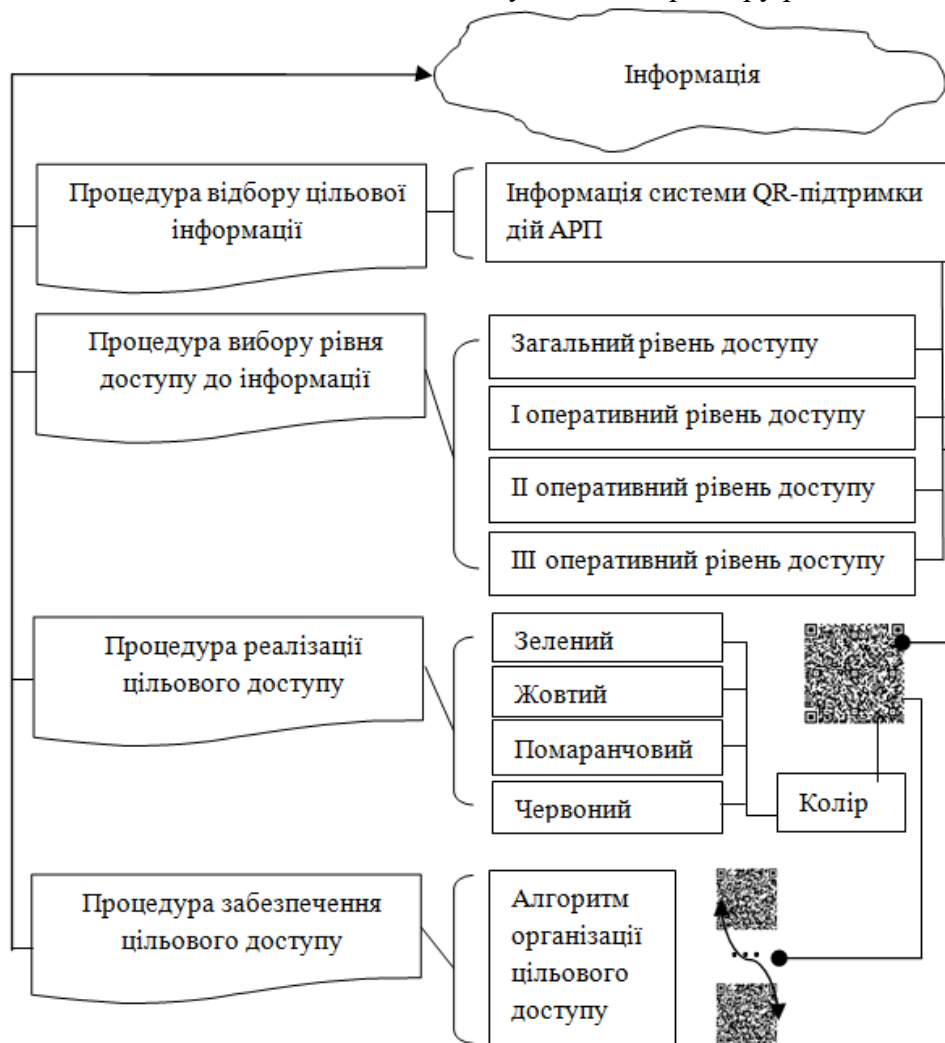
Інформація

Процедура відбору цільової інформації

Інформація системи QR-підтримки дій АРП

Процедура вибору рівня доступу до інформації

Загальний рівень доступу

І оперативний рівень доступу

ІІ оперативний рівень доступу

ІІІ оперативний рівень доступу

Процедура реалізації цільового доступу

Зелений

Жовтий

Помаранчовий

Червоний

Колір

Процедура забезпечення цільового доступу

Алгоритм організації цільового доступу

...